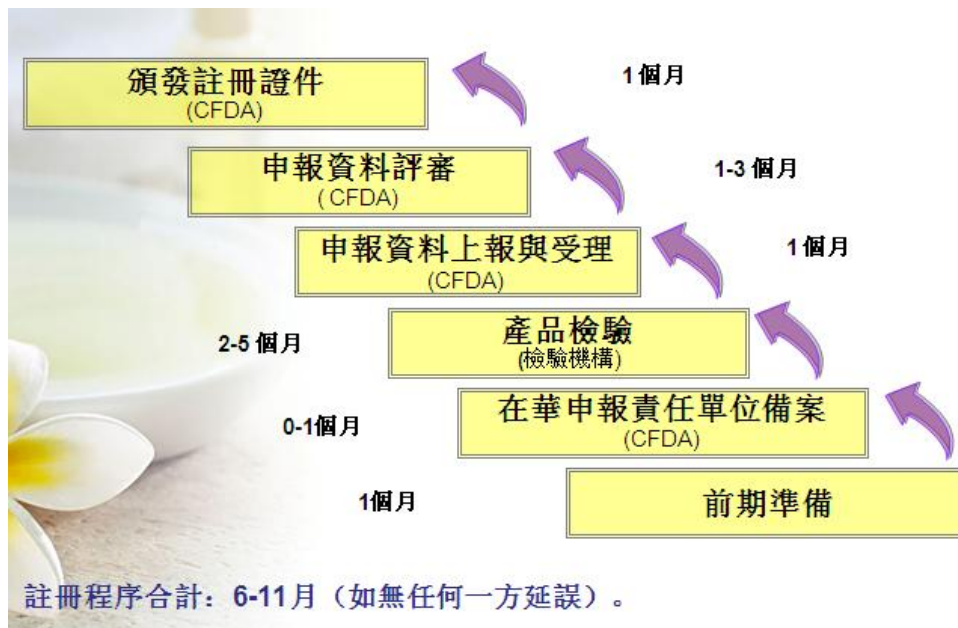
頒發註冊證件
(CFDA)

1個月

申報資料評審
( CFDA)

1-3 個月

申報資料上報與受理
(CFDA)

1 個月

2-5 個月

產品檢驗
(檢驗機構)

0-1個月

在華申報責任單位備案
(CFDA)

1個月

前期準備

註冊程序合計：6-11月（如無任何一方延誤）。